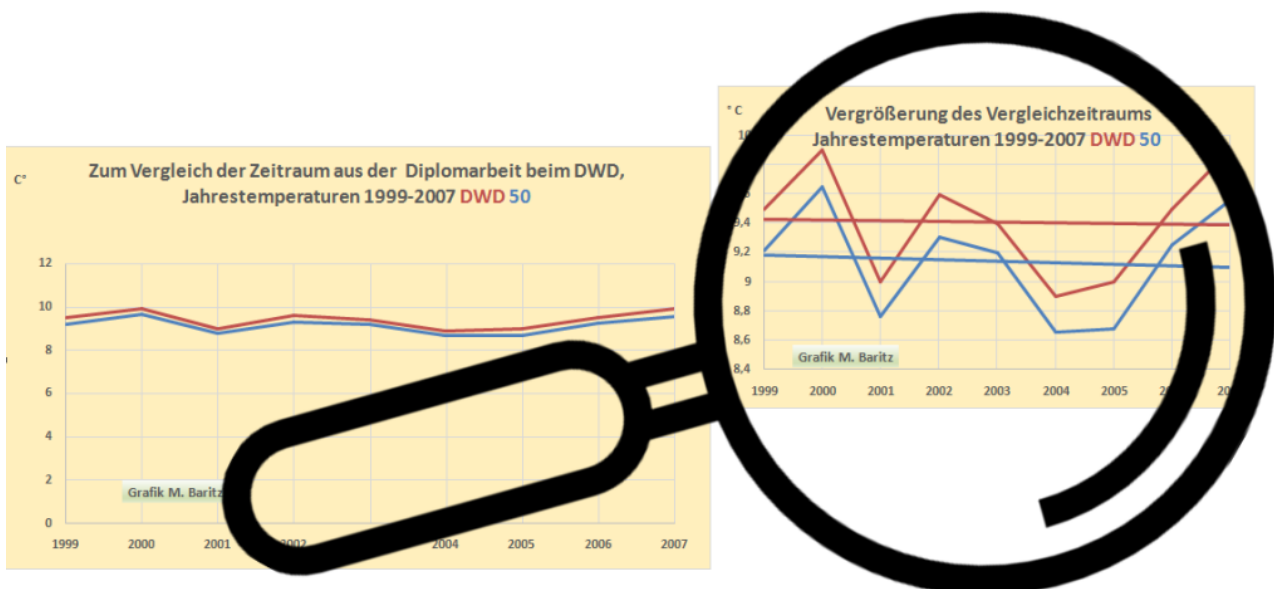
Zum Vergleich der Zeitraum aus der Diplomarbeit beim DWD, Jahrestemperaturen 1999-2007 DWD 50

C°

12
10
8
6
4
2
0

Grafik M. Baritz

1999
2000
2001
2002
2004
2005
2006
2007

Vergrößerung des Vergleichzeitraums Jahrestemperaturen 1999-2007 DWD 50

° C

10
9,4
9,2
9
8,8
8,6
8,4

Grafik M. Baritz

1999
2000
2001
2002
2003
2004
2005
20
20